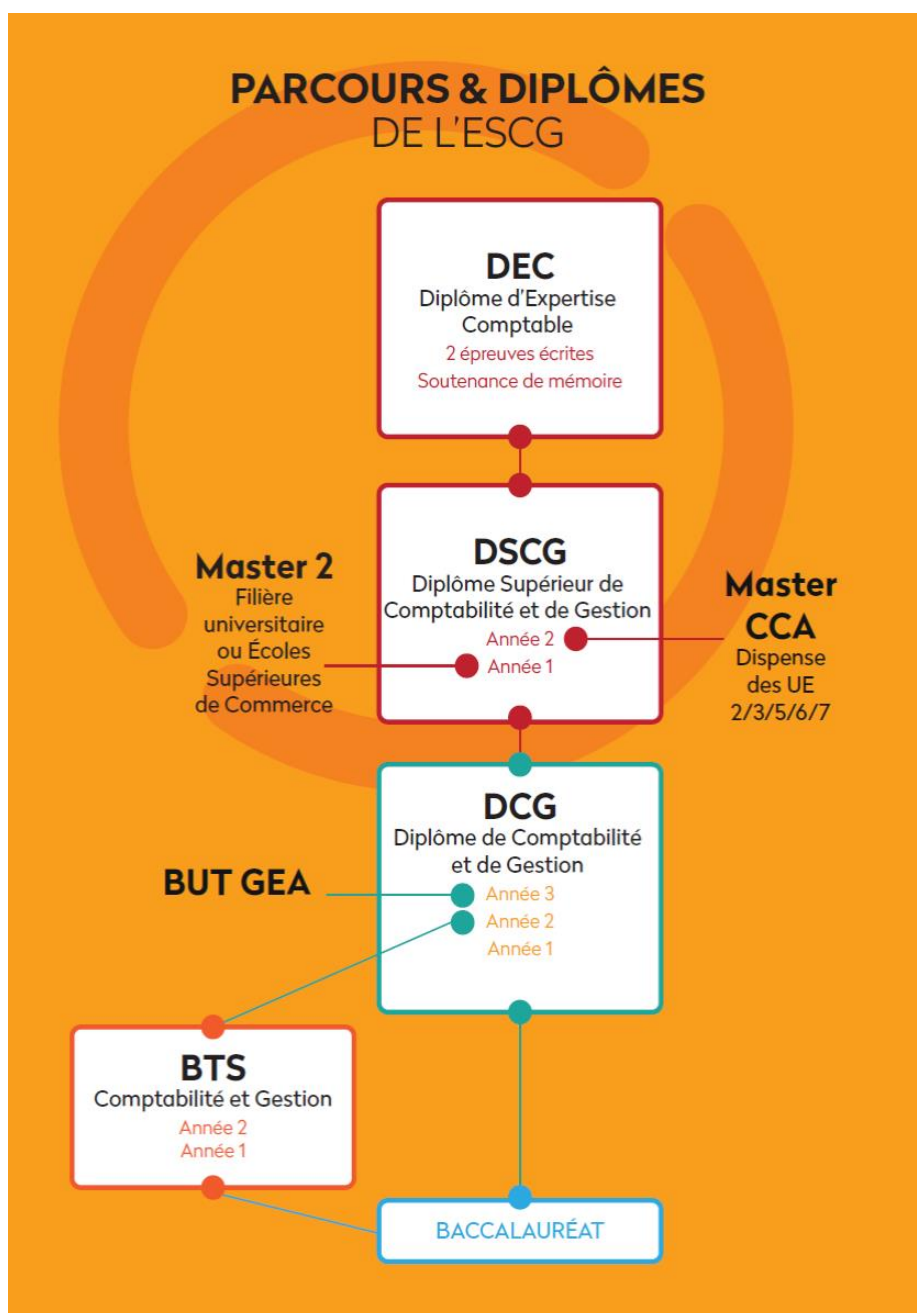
PARCOURS & DIPLÔMES
DE L'ESCG

DEC
Diplôme d'Expertise Comptable
2 épreuves écrites
Soutenance de mémoire

DSCG
Diplôme Supérieur de Comptabilité et de Gestion
Année 2
Année 1

Master 2
Filière universitaire ou Écoles Supérieures de Commerce

Master CCA
Dispense des UE 2/3/5/6/7

DCG
Diplôme de Comptabilité et de Gestion
Année 3
Année 2
Année 1

BUT GEA

BTS
Comptabilité et Gestion
Année 2
Année 1

BACCALAURÉAT